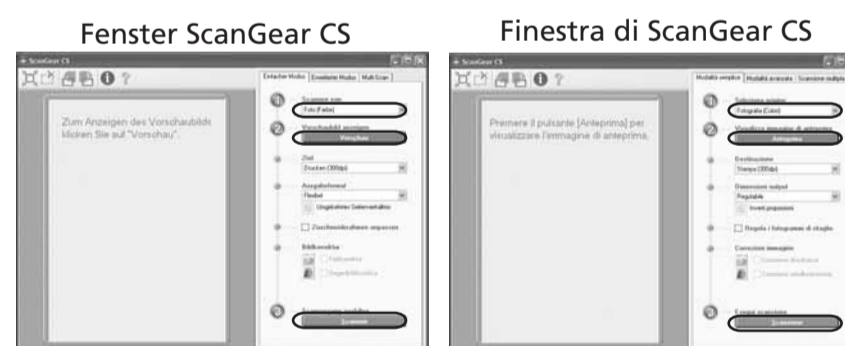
Fenster ScanGear CS

ScanGear CS

Einfacher Modus | Erweiterter Modus | Multi-Scan

Zum Anzeigen des Vorschaubilds klicken Sie auf "Vorschau".

Scannen von
Foto (Farbe)

Vorschaubild anzeigen
Vorschau

Ziel
Drucken (300dpi)

Ausgabeformat
Flexibel

Zuschneiderahmen anpassen

Bildkorrektur

Scannen

Finestra di ScanGear CS

ScanGear CS

Modalità semplice | Modalità avanzata | Scansione multipla

Premere il pulsante [Anteprima] per visualizzare l'immagine di anteprima.

Fotografia (Colori)

Visualizza immagine di anteprima
Anteprima

Destinazione
Stampa (300dpi)

Dimensioni output
Regolabile

Inverti proporzioni

Regola i fotogrammi di ritaglio

Correzioni immagine

Esegui scansione
Scansione